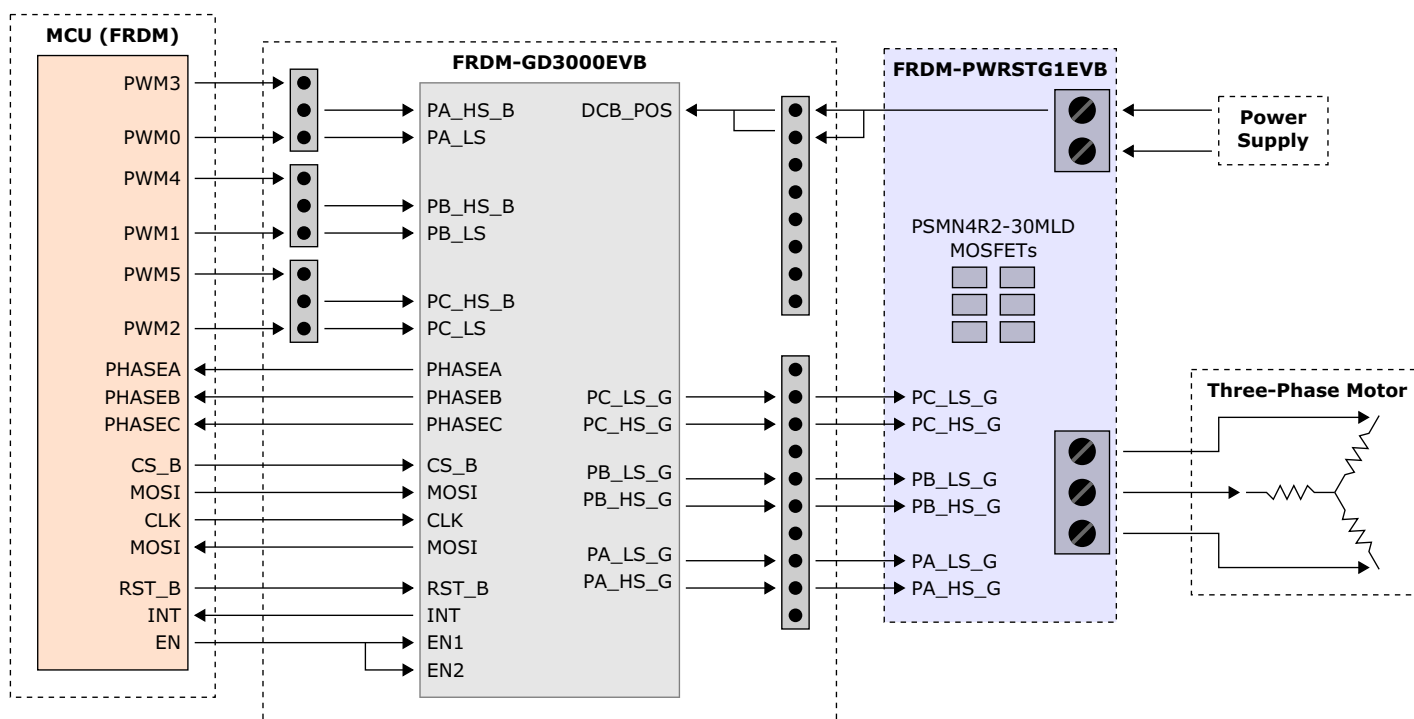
MCU (FRDM)

PWM3
PWM0
PWM4
PWM1
PWM5
PWM2
PHASEA
PHASEB
PHASEC
CS_B
MOSI
CLK
MOSI
RST_B
INT
EN

FRDM-GD3000EVB

PA_HS_B
PA_LS
PB_HS_B
PB_LS
PC_HS_B
PC_LS
PHASEA
PHASEB
PHASEC
CS_B
MOSI
CLK
MOSI
RST_B
INT
EN1
EN2

DCB_POS
PC_LS_G
PC_HS_G
PB_LS_G
PB_HS_G
PA_LS_G
PA_HS_G

FRDM-PWRSTG1EVB

PSMN4R2-30MLD MOSFETs

PC_LS_G
PC_HS_G
PB_LS_G
PB_HS_G
PA_LS_G
PA_HS_G

Power Supply

Three-Phase Motor